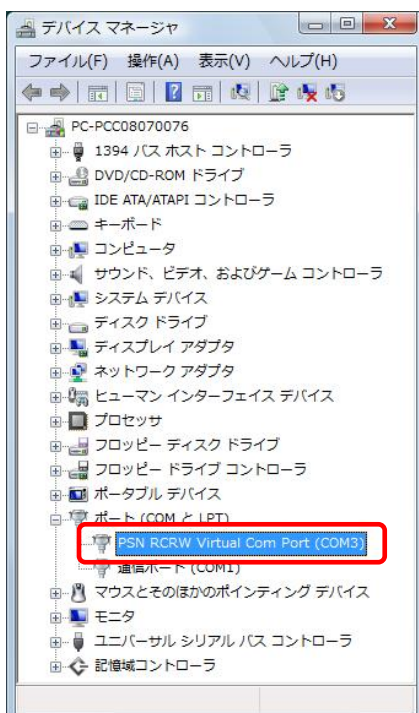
デバイス マネージャ

ファイル(F) 操作(A) 表示(V) ヘルプ(H)

PC-PCC08070076
1394 バス ホスト コントローラ
DVD/CD-ROM ドライブ
IDE ATA/ATAPI コントローラ
キーボード
コンピュータ
サウンド、ビデオ、およびゲーム コントローラ
システム デバイス
ディスク ドライブ
ディスプレイ アダプタ
ネットワーク アダプタ
ヒューマン インターフェイス デバイス
プロセッサ
フロッピー ディスク ドライブ
フロッピー ドライブ コントローラ
ポータブル デバイス
ポート (COM と LPT)
PSN RCRW Virtual Com Port (COM3)
通信ポート (COM1)
マウスとそのほかのポインティング デバイス
モニタ
ユニバーサル シリアル バス コントローラ
記憶域コントローラ